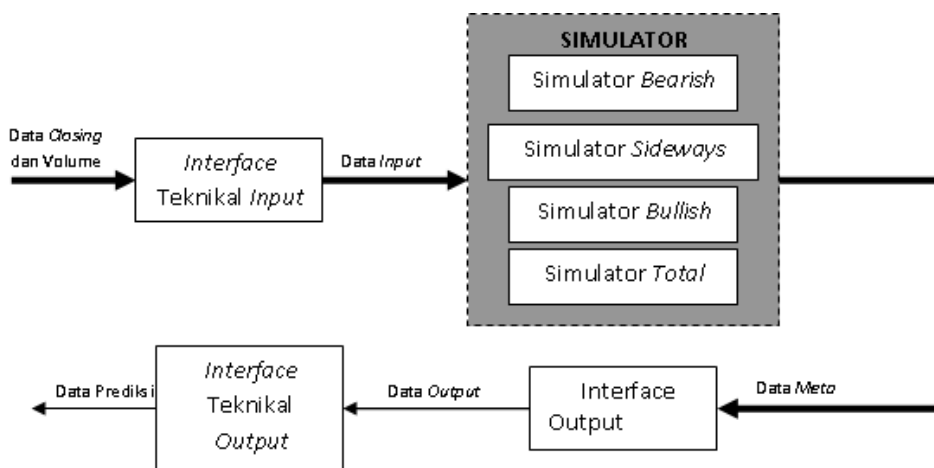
Data *Closing* dan Volume

*Interface* Teknikal *Input*

Data *Input*

SIMULATOR

Simulator *Bearish*

Simulator *Sideways*

Simulator *Bullish*

Simulator *Total*

Data *Meta*

Interface Output

Data *Output*

*Interface* Teknikal *Output*

Data Prediksi